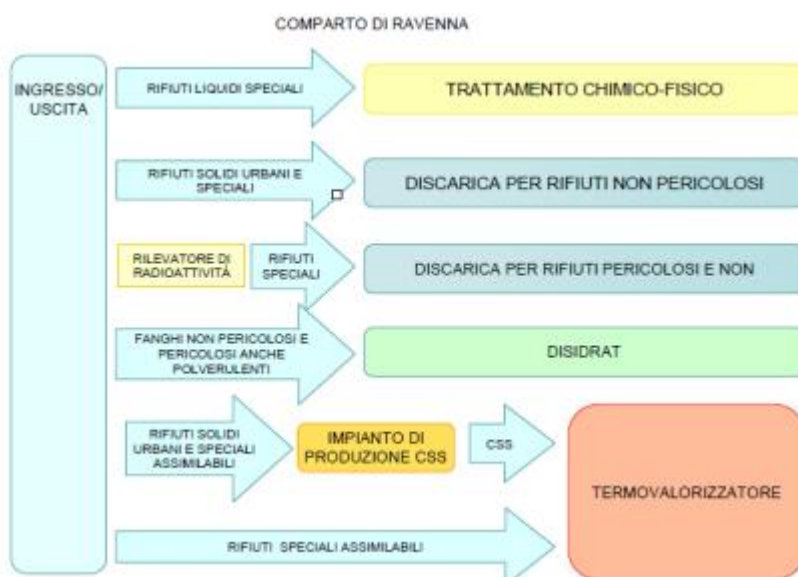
COMPARTO DI RAVENNA

INGRESSO/ USCITA

RIFIUTI LIQUIDI SPECIALI

TRATTAMENTO CHIMICO-FISICO

RIFIUTI SOLIDI URBANI E SPECIALI

DISCARICA PER RIFIUTI NON PERICOLOSI

RILEVATORE DI RADIOATTIVITÀ

RIFIUTI SPECIALI

DISCARICA PER RIFIUTI PERICOLOSI E NON

FANGHI NON PERICOLOSI E PERICOLOSI ANCHE POLVERULENTI

DISIDRAT

RIFIUTI SOLIDI URBANI E SPECIALI ASSIMILABILI

IMPIANTO DI PRODUZIONE CSS

CSS

TERMOVALORIZZATORE

RIFIUTI SPECIALI ASSIMILABILI